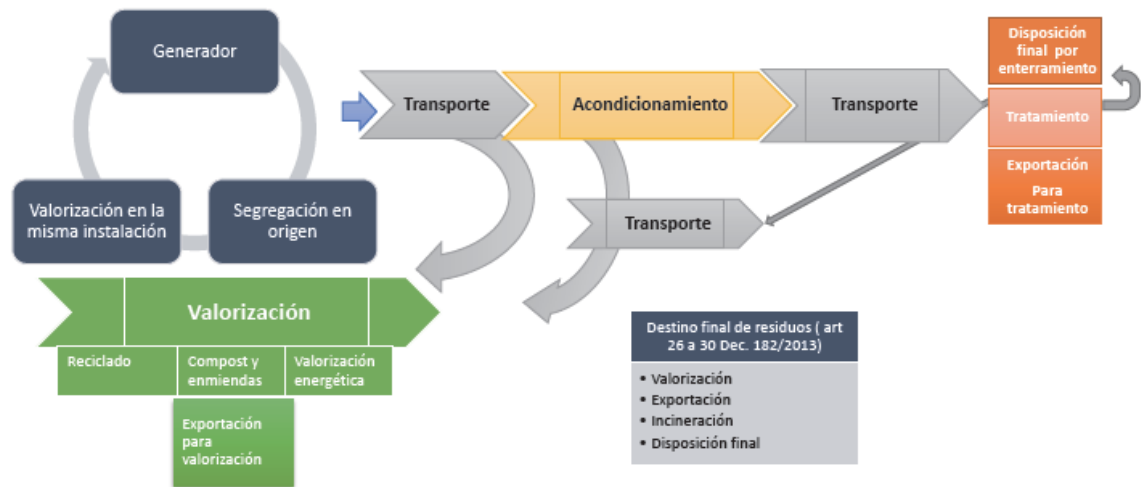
Generador

Valorización en la misma instalación

Segregación en origen

Transporte

Acondicionamiento

Transporte

Disposición final por enterramiento

Tratamiento

Exportación Para tratamiento

Transporte

Valorización

Reciclado

Compost y enmiendas

Valorización energética

Exportación para valorización

Destino final de residuos ( art 26 a 30 Dec. 182/2013)

• Valorización
• Exportación
• Incineración
• Disposición final